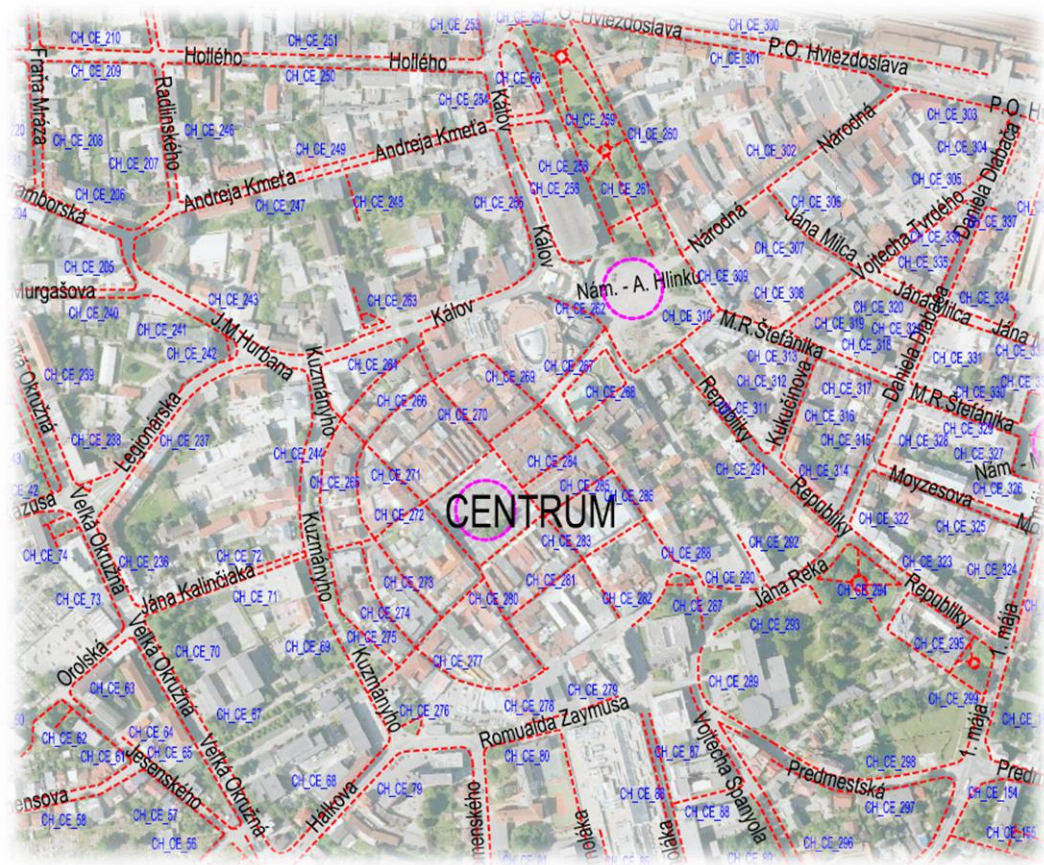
CH_CE_210
Hollého
CH_CE_251
Hollého
CH_CE_253
P.O. Hviezdoslava
CH_CE_300
P.O. Hviezdoslava
P.O. H
Fraňa Mráza
CH_CE_209
Radlinského
CH_CE_250
CH_CE_66
CH_CE_301
CH_CE_254
Kálov
CH_CE_208
CH_CE_246
CH_CE_259
CH_CE_260
CH_CE_303
CH_CE_207
CH_CE_249
Andreja Kmeťa
CH_CE_302
Národná
CH_CE_304
Andreja Kmeťa
CH_CE_258
CH_CE_206
CH_CE_256
CH_CE_261
CH_CE_305
Daniela Dlabača
Bernolákova
CH_CE_247
CH_CE_248
CH_CE_255
Kálov
Národná
CH_CE_306
CH_CE_337
Vojtecha Tvrdého
Jána Milca
CH_CE_205
CH_CE_307
CH_CE_336
CH_CE_335
Murgašova
Nám. - A. Hlinku
CH_CE_309
CH_CE_243
CH_CE_263
CH_CE_308
Jána Milca
CH_CE_334
CH_CE_240
Kálov
CH_CE_262
CH_CE_310
CH_CE_320
CH_CE_241
J.M.Hurbana
M.R.Štefánika
CH_CE_319
CH_CE_321
Jána
CH_CE_242
CH_CE_318
Daniela Dlabača
Veľká Okružná
Kuzmányho
CH_CE_264
CH_CE_269
CH_CE_267
CH_CE_313
CH_CE_331
CH_CE_239
CH_CE_312
CH_CE_317
CH_CE_330
Legionárska
CH_CE_266
CH_CE_268
Republiky
M.R.Štefánika
CH_CE_270
CH_CE_311
Kukučínova
CH_CE_316
CH_CE_238
CH_CE_237
CH_CE_315
CH_CE_328
CH_CE_329
CH_CE_240
CH_CE_284
Nám. -
CH_CE_271
CH_CE_291
CH_CE_314
CH_CE_265
CH_CE_285
CH_CE_286
Moyzesova
CH_CE_326
Veľká Okružná
CENTRUM
Republiky
CH_CE_272
CH_CE_322
CH_CE_325
CH_CE_74
CH_CE_283
CH_CE_292
CH_CE_236
CH_CE_72
CH_CE_288
CH_CE_323
Jána Kalinčiaka
CH_CE_273
CH_CE_281
CH_CE_290
Jána Reka
CH_CE_294
CH_CE_324
CH_CE_73
CH_CE_71
CH_CE_280
CH_CE_282
CH_CE_287
Republiky
Kuzmányho
CH_CE_274
CH_CE_293
Orolská
CH_CE_70
CH_CE_69
CH_CE_275
CH_CE_295
1. mája
Veľká Okružná
Kuzmányho
CH_CE_277
CH_CE_63
CH_CE_289
CH_CE_67
CH_CE_278
CH_CE_279
CH_CE_299
CH_CE_64
CH_CE_276
Romualda Zaymusa
CH_CE_62
CH_CE_65
Veľká Okružná
CH_CE_80
CH_CE_87
1. mája
CH_CE_61
Jesenského
Vojtecha Spanyola
CH_CE_298
CH_CE_68
Predmestská
Predm
ensova
CH_CE_79
CH_CE_86
CH_CE_154
CH_CE_57
Hálkova
CH_CE_88
CH_CE_297
CH_CE_58
CH_CE_56
CH_CE_296
CH_CE_155